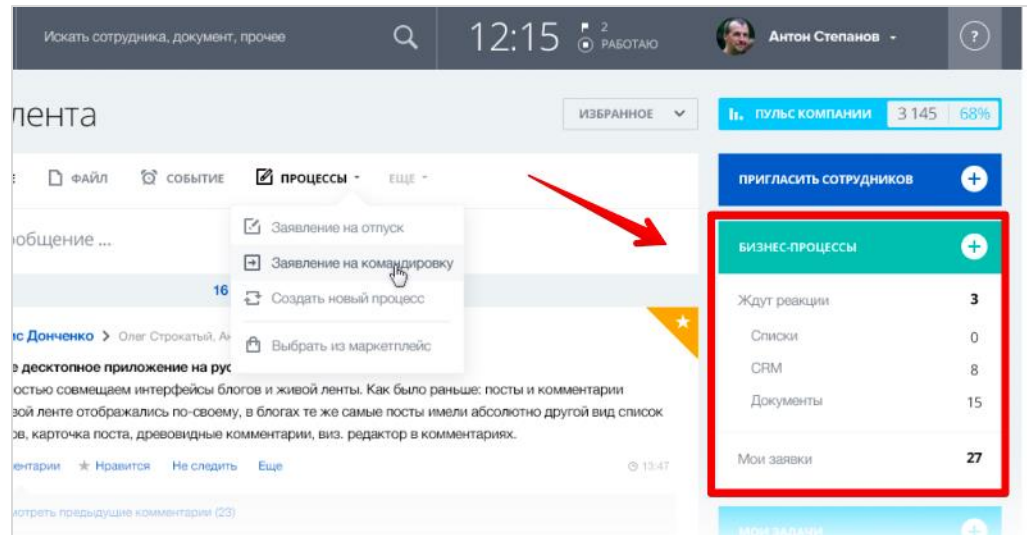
Искать сотрудника, документ, прочее

12:15 2 РАБОТАЮ

Антон Степанов

?

лента

ИЗБРАННОЕ

ПУЛЬС КОМПАНИИ 3 145 68%

ФАЙЛ СОБЫТИЕ ПРОЦЕССЫ ЕЩЕ

ПРИГЛАСИТЬ СОТРУДНИКОВ

ообщение ...

Заявление на отпуск

Заявление на командировку

Создать новый процесс

Выбрать из маркетплейс

16

БИЗНЕС-ПРОЦЕССЫ

Ждут реакции 3

Списки 0

CRM 8

Документы 15

Мои заявки 27

с Донченко > Олег Строкатый, Ан

е десктопное приложение на рус

остью совмещаем интерфейсы блогов и живой ленты. Как было раньше: посты и комментарии вой ленте отображались по-своему, в блогах те же самые посты имели абсолютно другой вид список ов, карточка поста, древовидные комментарии, виз. редактор в комментариях.

ентарии Нравится Не следить Еще 13:47

отреть предыдущие комментарии (23)